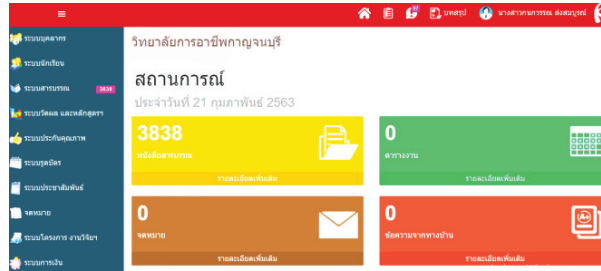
≡

บทสรุป นางสาวกนกวรรณ ส่งสมบูรณ์

ระบบบุคลากร
ระบบนักเรียน
ระบบสารบรรณ 3838
ระบบวัดผล และหลักสูตร
ระบบประกันคุณภาพ
ระบบพัสดุ
ระบบประชาสัมพันธ์
จดหมาย
ระบบโครงการ งานวิจัย
ระบบการเงิน

วิทยาลัยการอาชีพกาญจนบุรี

สถานการณ์
ประจำวันที่ 21 กุมภาพันธ์ 2563

3838
หนังสือสารบรรณ
รายละเอียดเพิ่มเติม

0
ตารางงาน
รายละเอียดเพิ่มเติม

0
จดหมาย
รายละเอียดเพิ่มเติม

0
ข้อความจากทางบ้าน
รายละเอียดเพิ่มเติม